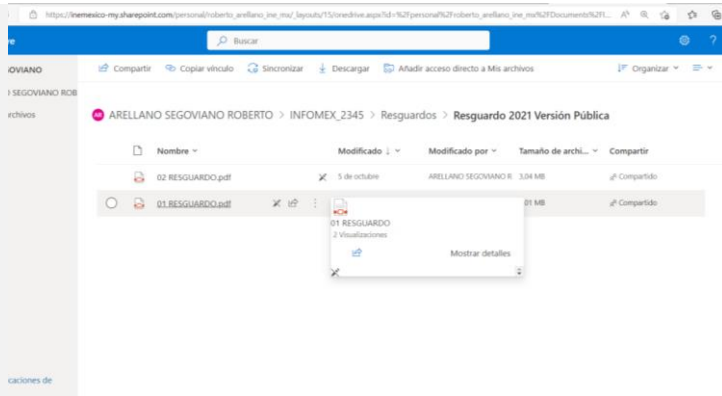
https://inemexico-my.sharepoint.com/personal/roberto_arellano_ine_mx/_layouts/15/onedrive.aspx?id=%2Fpersonal%2Froberto_arellano_ine_mx%2FDocuments%2Fl...

re

Buscar

OVIANO

SEGOVIANO ROB

rchivos

Compartir   Copiar vínculo   Sincronizar   Descargar   Añadir acceso directo a Mis archivos   Organizar

AS ARELLANO SEGOVIANO ROBERTO > INFOMEX_2345 > Resguardos > Resguardo 2021 Versión Pública

| Nombre | Modificado ↓ | Modificado por | Tamaño de archi... | Compartir |
|---|---|---|---|---|
| 02 RESGUARDO.pdf | 5 de octubre | ARELLANO SEGOVIANO R | 3,04 MB | Compartido |
| 01 RESGUARDO.pdf | | | 01 MB | Compartido |

01 RESGUARDO
2 Visualizaciones

Mostrar detalles

caciones de